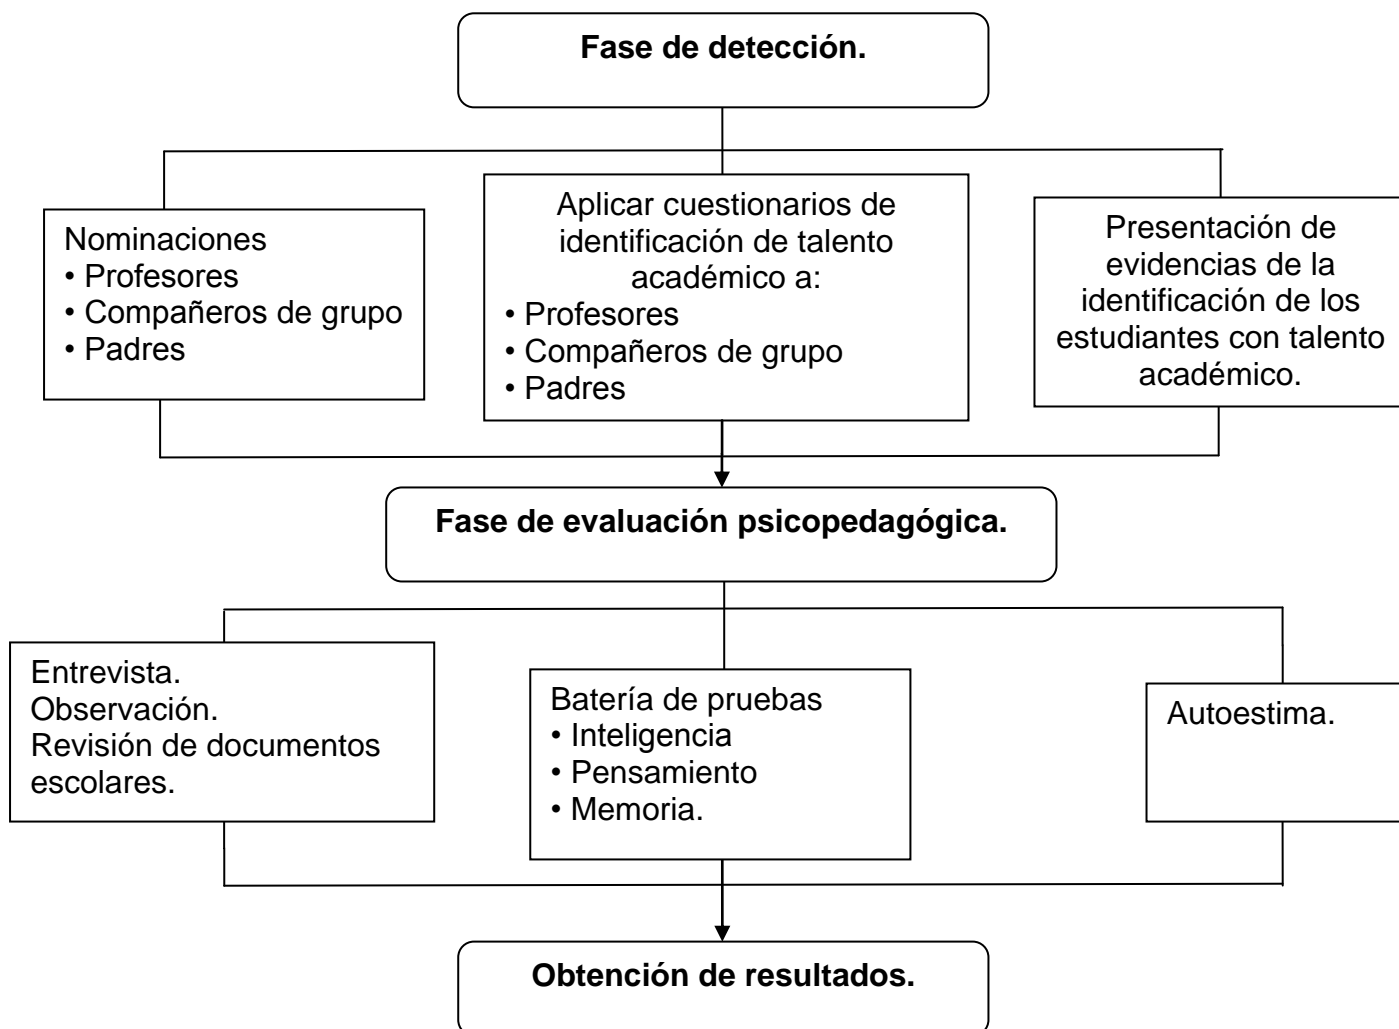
Fase de detección.

Nominaciones
• Profesores
• Compañeros de grupo
• Padres

Aplicar cuestionarios de identificación de talento académico a:
• Profesores
• Compañeros de grupo
• Padres

Presentación de evidencias de la identificación de los estudiantes con talento académico.

Fase de evaluación psicopedagógica.

Entrevista.
Observación.
Revisión de documentos escolares.

Batería de pruebas
• Inteligencia
• Pensamiento
• Memoria.

Autoestima.

Obtención de resultados.